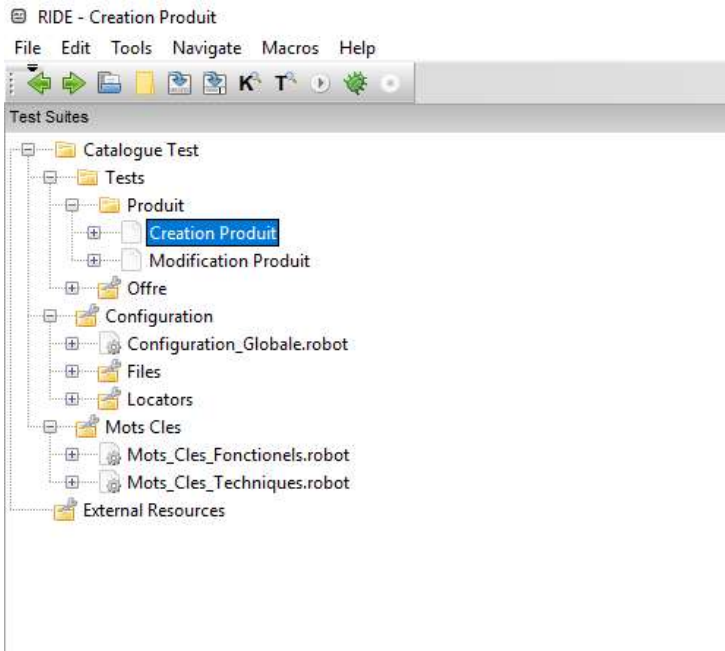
RIDE - Creation Produit
File Edit Tools Navigate Macros Help
Test Suites
Catalogue Test
Tests
Produit
Creation Produit
Modification Produit
Offre
Configuration
Configuration_Globale.robot
Files
Locators
Mots Cles
Mots_Cles_Fonctionels.robot
Mots_Cles_Techniques.robot
External Resources